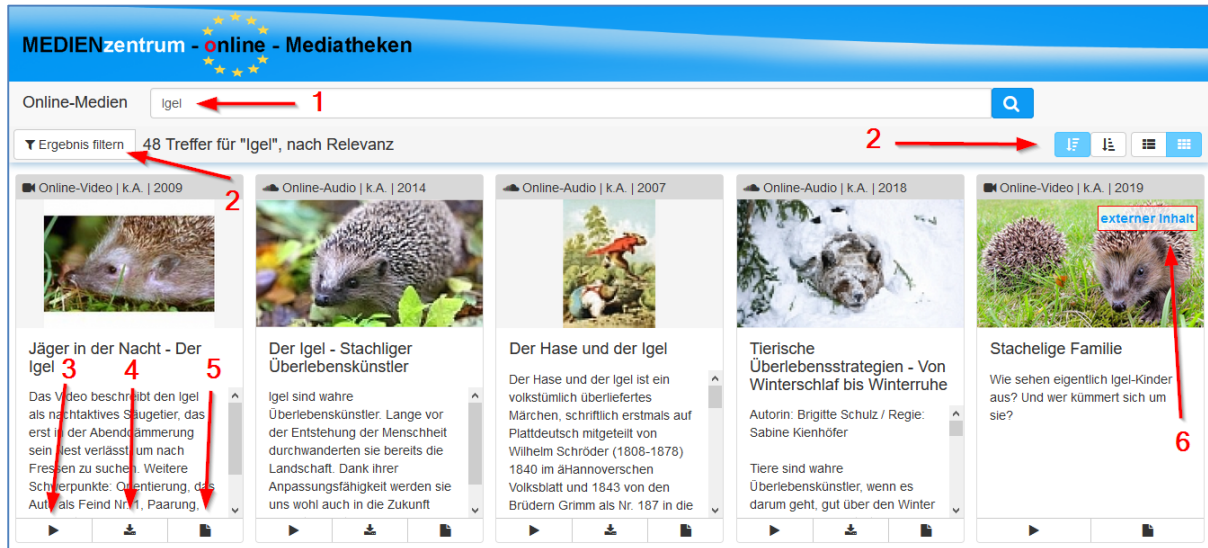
MEDIENzentrum - online - Mediatheken

Online-Medien

Igel

1

Ergebnis filtern

48 Treffer für "Igel", nach Relevanz

2

2

Online-Video | k.A. | 2009

Jäger in der Nacht - Der Igel

3 4 5

Das Video beschreibt den Igel als nachtaktives Säugetier, das erst in der Abenddämmerung sein Nest verlässt, um nach Fressen zu suchen. Weitere Schwerpunkte: Orientierung, das Auto als Feind Nr. 1, Paarung,

Online-Audio | k.A. | 2014

Der Igel - Stachliger Überlebenskünstler

Igel sind wahre Überlebenskünstler. Lange vor der Entstehung der Menschheit durchwanderten sie bereits die Landschaft. Dank ihrer Anpassungsfähigkeit werden sie uns wohl auch in die Zukunft

Online-Audio | k.A. | 2007

Der Hase und der Igel

Der Hase und der Igel ist ein volkstümlich überliefertes Märchen, schriftlich erstmals auf Plattdeutsch mitgeteilt von Wilhelm Schröder (1808-1878) 1840 im äHannoverschen Volksblatt und 1843 von den Brüdern Grimm als Nr. 187 in die

Online-Audio | k.A. | 2018

Tierische Überlebensstrategien - Von Winterschlaf bis Winterruhe

Autorin: Brigitte Schulz / Regie: Sabine Kienhöfer

Tiere sind wahre Überlebenskünstler, wenn es darum geht, gut über den Winter

Online-Video | k.A. | 2019

externer Inhalt

Stachelige Familie

Wie sehen eigentlich Igel-Kinder aus? Und wer kümmert sich um sie?

6